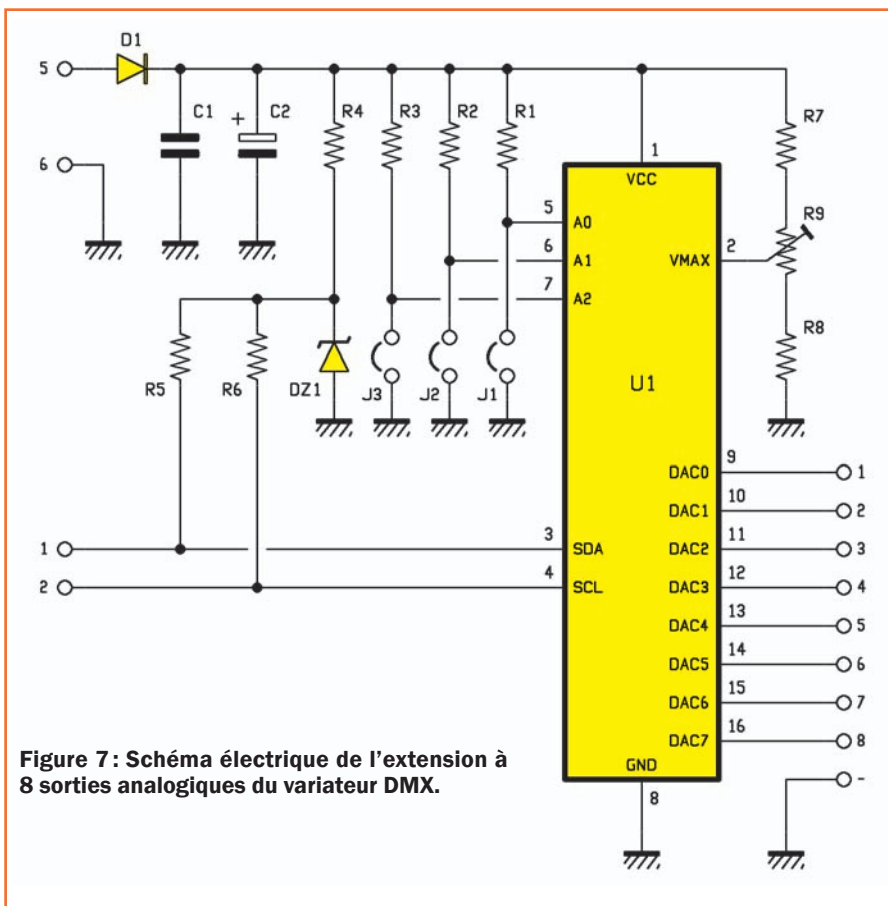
D1
5
6
C1
+
C2
R4
R3
R2
R1
1
VCC
R7
5
A0
R9
6
A1
VMAX
2
7
A2
R8
R5
R6
DZ1
J3
J2
J1
U1
9
DAC0
1
10
DAC1
2
3
11
1
SDA
DAC2
3
4
12
2
SCL
DAC3
4
13
DAC4
5
14
DAC5
6
15
DAC6
7
16
DAC7
8
GND
-
8

Figure 7 : Schéma électrique de l’extension à 8 sorties analogiques du variateur DMX.